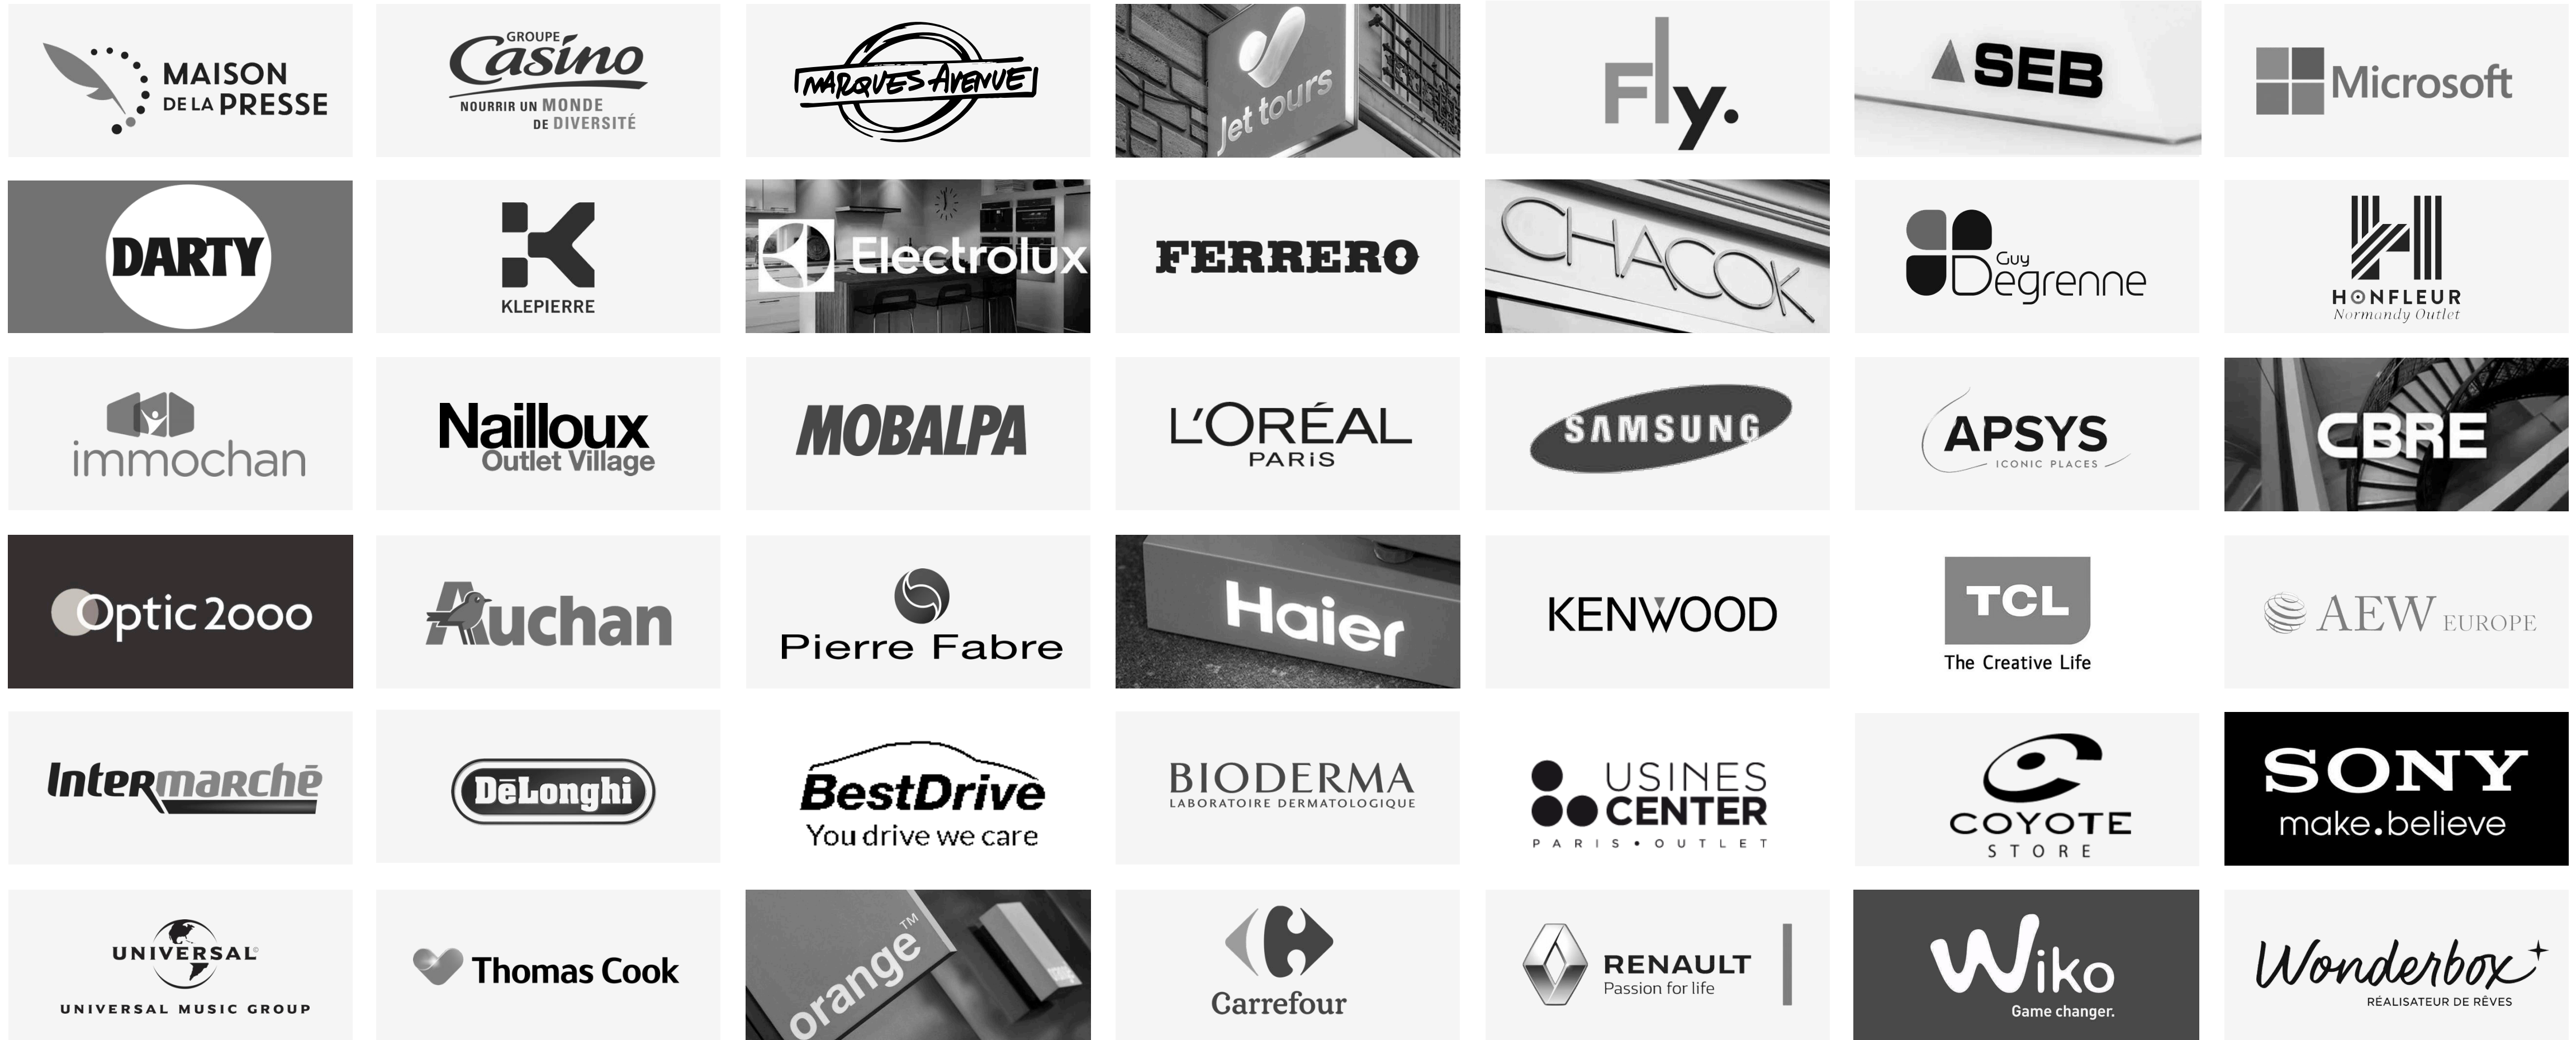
MAISON DE LA PRESSE

GROUPE Casino NOURRIR UN MONDE DE DIVERSITÉ

MARQUES AVENUE

Jet tours

Fly.

SEB

Microsoft

DARTY

KLEPIERRE

Electrolux

FERRERO

CHACOK

Guy Degrenne

HONFLEUR Normandy Outlet

immochan

Nailloux Outlet Village

MOBALPA

L'ORÉAL PARIS

SAMSUNG

APSYS ICONIC PLACES

CBRE

Optic 2000

Auchan

Pierre Fabre

Haier

KENWOOD

TCL The Creative Life

AEW EUROPE

Intermarché

DēLonghi

BestDrive You drive we care

BIODERMA LABORATOIRE DERMATOLOGIQUE

USINES CENTER PARIS • OUTLET

COYOTE STORE

SONY make.believe

UNIVERSAL UNIVERSAL MUSIC GROUP

Thomas Cook

orange™

Carrefour

RENAULT Passion for life

Wiko Game changer.

Wonderbox RÉALISATEUR DE RÊVES